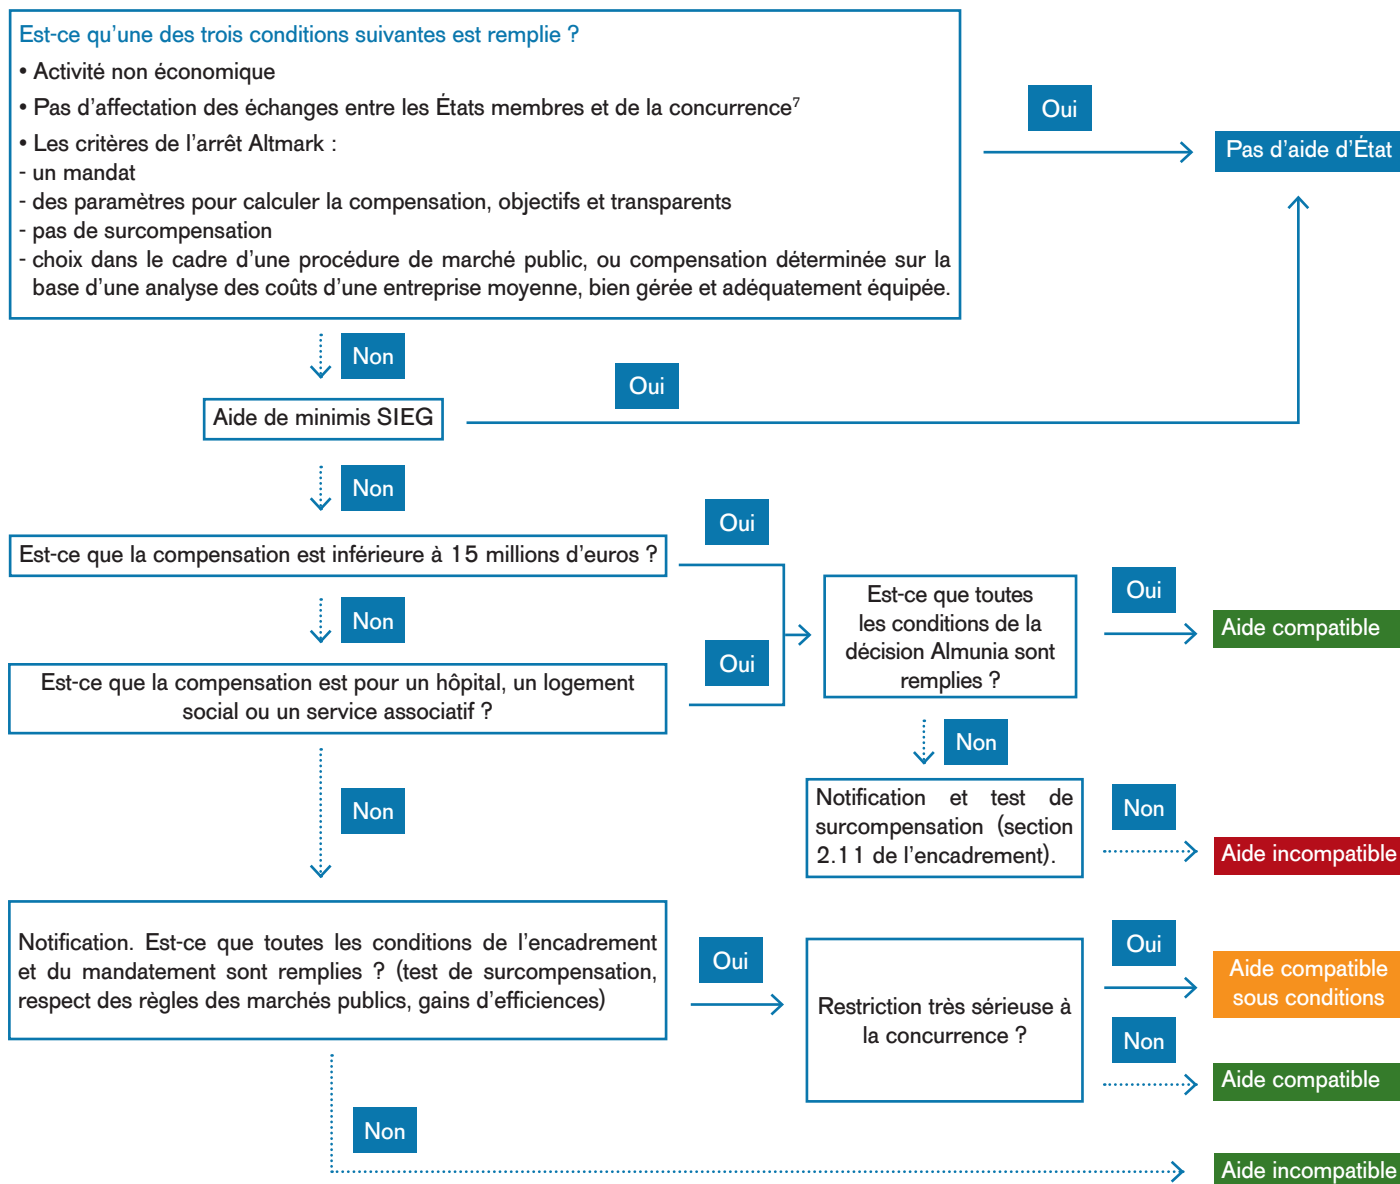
Est-ce qu’une des trois conditions suivantes est remplie ?

• Activité non économique

• Pas d’affectation des échanges entre les États membres et de la concurrence$^7$

• Les critères de l’arrêt Altmark :
- un mandat
- des paramètres pour calculer la compensation, objectifs et transparents
- pas de surcompensation
- choix dans le cadre d’une procédure de marché public, ou compensation déterminée sur la base d’une analyse des coûts d’une entreprise moyenne, bien gérée et adéquatement équipée.

Oui

Pas d’aide d’État

Non

Oui

Aide de minimis SIEG

Non

Oui

Est-ce que la compensation est inférieure à 15 millions d’euros ?

Non

Oui

Est-ce que la compensation est pour un hôpital, un logement social ou un service associatif ?

Est-ce que toutes les conditions de la décision Almunia sont remplies ?

Oui

Aide compatible

Non

Notification et test de surcompensation (section 2.11 de l’encadrement).

Non

Aide incompatible

Non

Notification. Est-ce que toutes les conditions de l’encadrement et du mandatement sont remplies ? (test de surcompensation, respect des règles des marchés publics, gains d’efficiences)

Oui

Restriction très sérieuse à la concurrence ?

Oui

Aide compatible sous conditions

Non

Aide compatible

Non

Aide incompatible